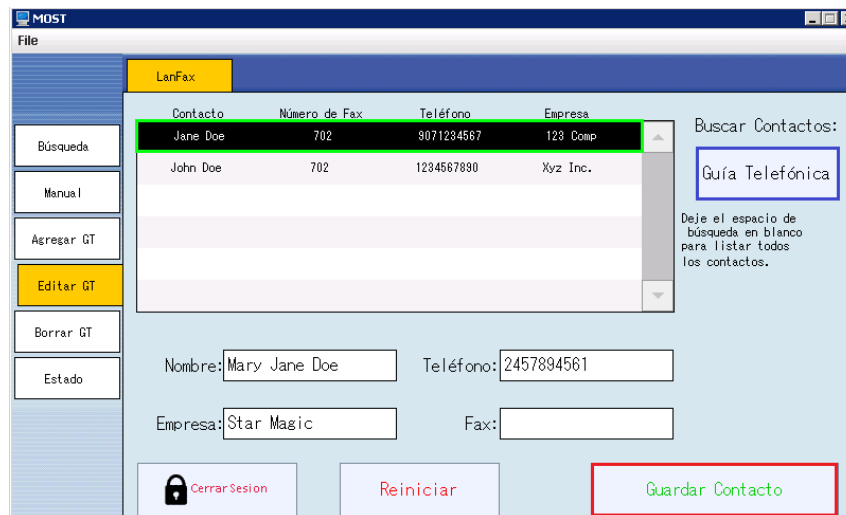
MOST

File

LanFax

Búsqueda

Manual

Agregar GT

Editar GT

Borrar GT

Estado

| Contacto | Número de Fax | Teléfono | Empresa |
|---|---|---|---|
| Jane Doe | 702 | 9071234567 | 123 Comp |
| John Doe | 702 | 1234567890 | Xyz Inc. |

Buscar Contactos:

Guía Telefónica

Deje el espacio de búsqueda en blanco para listar todos los contactos.

Nombre: Mary Jane Doe

Teléfono: 2457894561

Empresa: Star Magic

Fax:

Cerrar Sesion

Reiniciar

Guardar Contacto